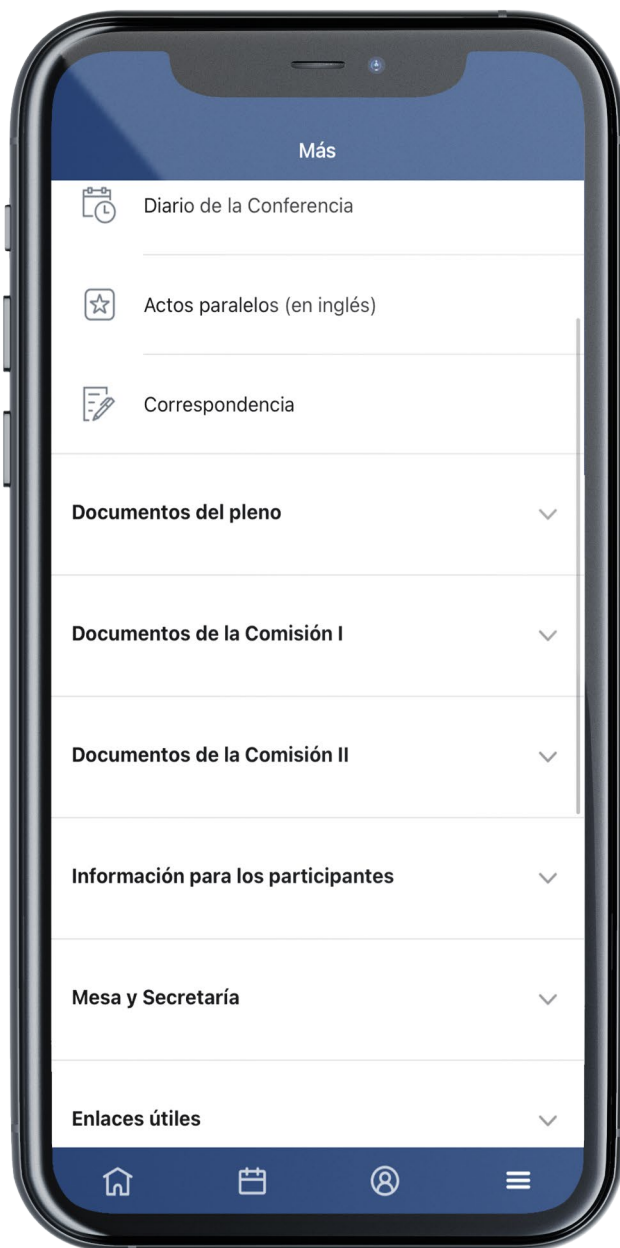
Más

Diario de la Conferencia

Actos paralelos (en inglés)

Correspondencia

Documentos del pleno

Documentos de la Comisión I

Documentos de la Comisión II

Información para los participantes

Mesa y Secretaría

Enlaces útiles